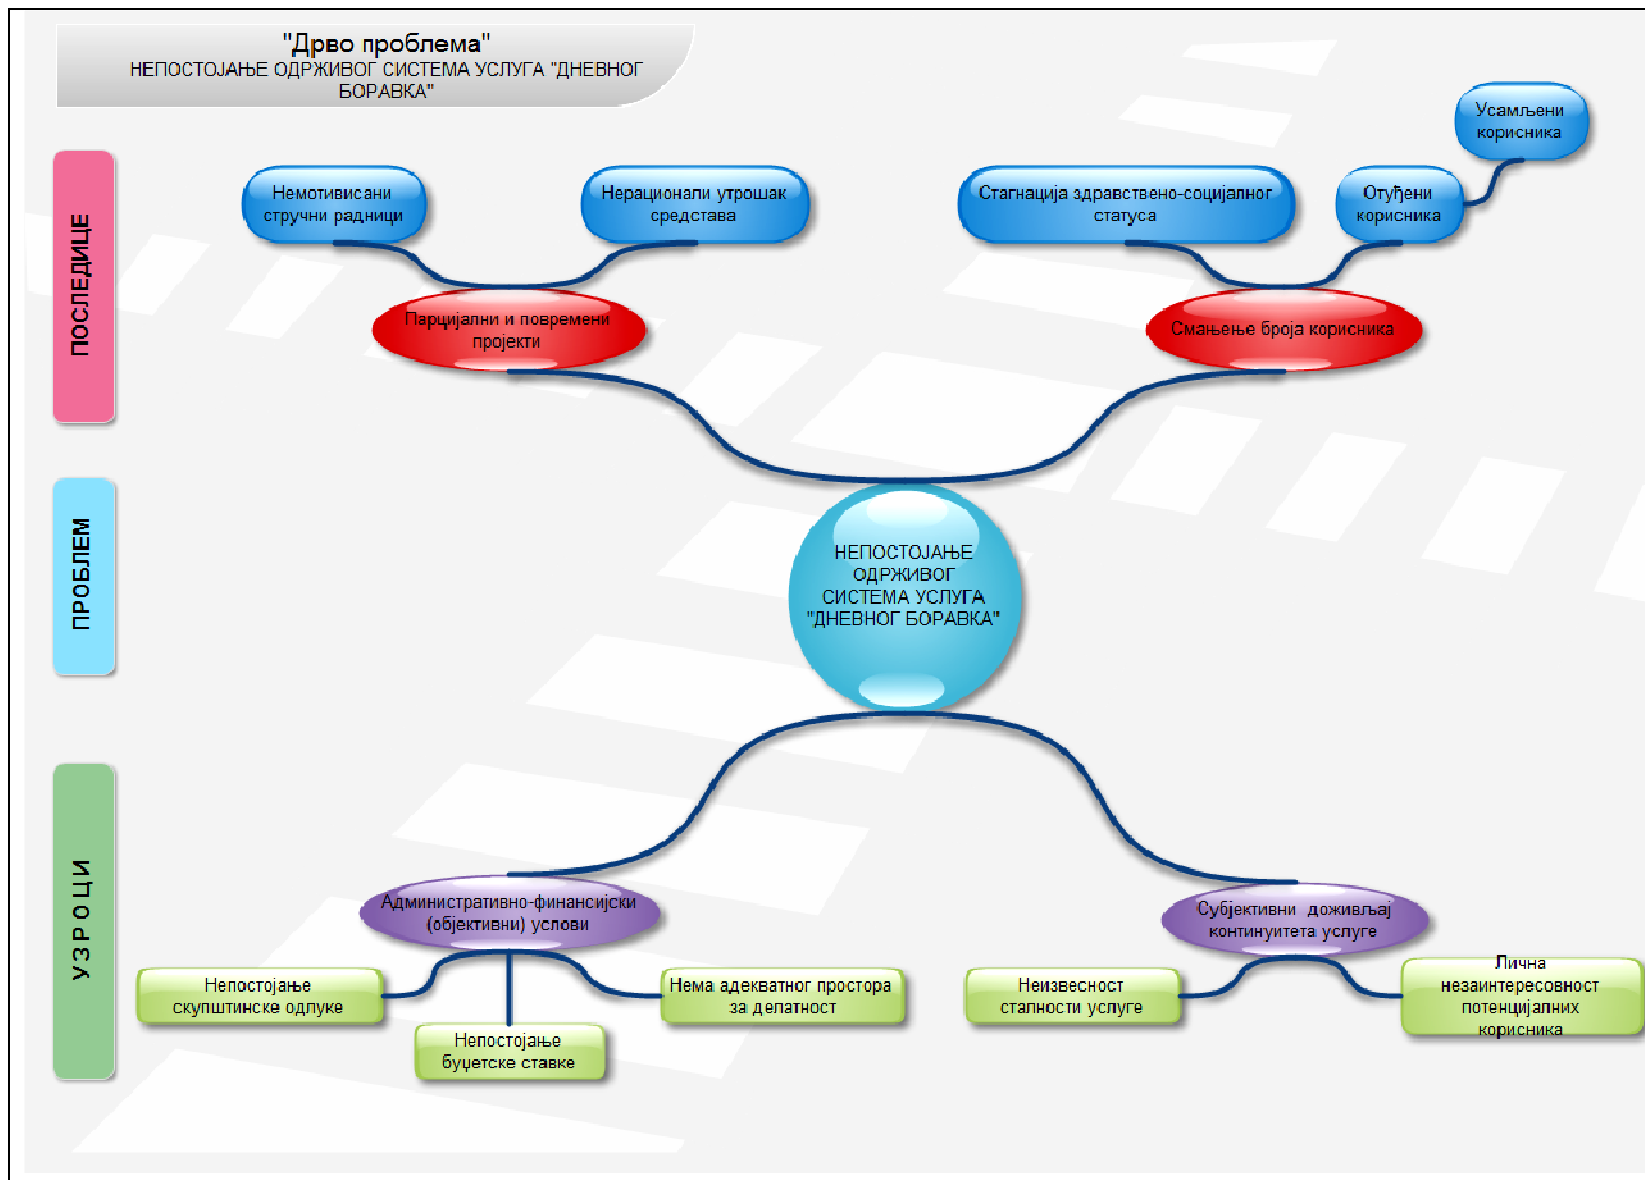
"Дрво проблема"
НЕПОСТОЈАЊЕ ОДРЖИВОГ СИСТЕМА УСЛУГА "ДНЕВНОГ БОРАВКА"

ПОСЛЕДИЦЕ

Немотивисани стручни радници

Нерационални утрошак средстава

Стагнација здравствено-социјалног статуса

Отуђени корисника

Усамљени корисника

Парцијални и повремени пројекти

Смањење броја корисника

ПРОБЛЕМ

НЕПОСТОЈАЊЕ ОДРЖИВОГ СИСТЕМА УСЛУГА "ДНЕВНОГ БОРАВКА"

УЗРОЦИ

Административно-финансијски (објективни) услови

Субјективни доживљај континуитета услуге

Непостојање скупштинске одлуке

Непостојање буџетске ставке

Нема адекватног простора за делатност

Неизвесност сталности услуге

Лична незаинтересовност потенцијалних корисника